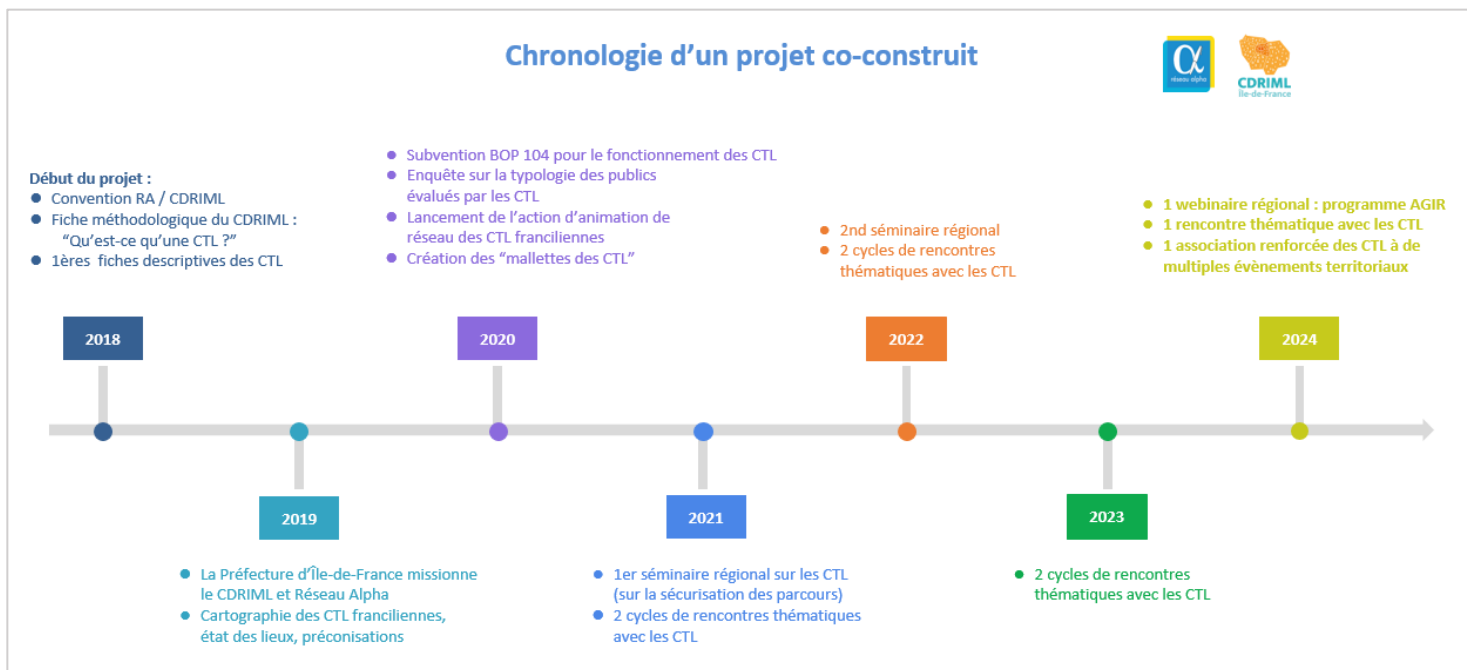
Chronologie d'un projet co-construit

α réseau alpha

CDRIML Île-de-France

Début du projet :
- Convention RA / CDRIML
- Fiche méthodologique du CDRIML : "Qu'est-ce qu'une CTL ?"
- 1ères fiches descriptives des CTL

2018

2019

- La Préfecture d'Île-de-France missionne le CDRIML et Réseau Alpha
- Cartographie des CTL franciliennes, état des lieux, préconisations

- Subvention BOP 104 pour le fonctionnement des CTL
- Enquête sur la typologie des publics évalués par les CTL
- Lancement de l'action d'animation de réseau des CTL franciliennes
- Création des "mallettes des CTL"

2020

2021

- 1er séminaire régional sur les CTL (sur la sécurisation des parcours)
- 2 cycles de rencontres thématiques avec les CTL

- 2nd séminaire régional
- 2 cycles de rencontres thématiques avec les CTL

2022

2023

- 2 cycles de rencontres thématiques avec les CTL

- 1 webinaire régional : programme AGIR
- 1 rencontre thématique avec les CTL
- 1 association renforcée des CTL à de multiples évènements territoriaux

2024